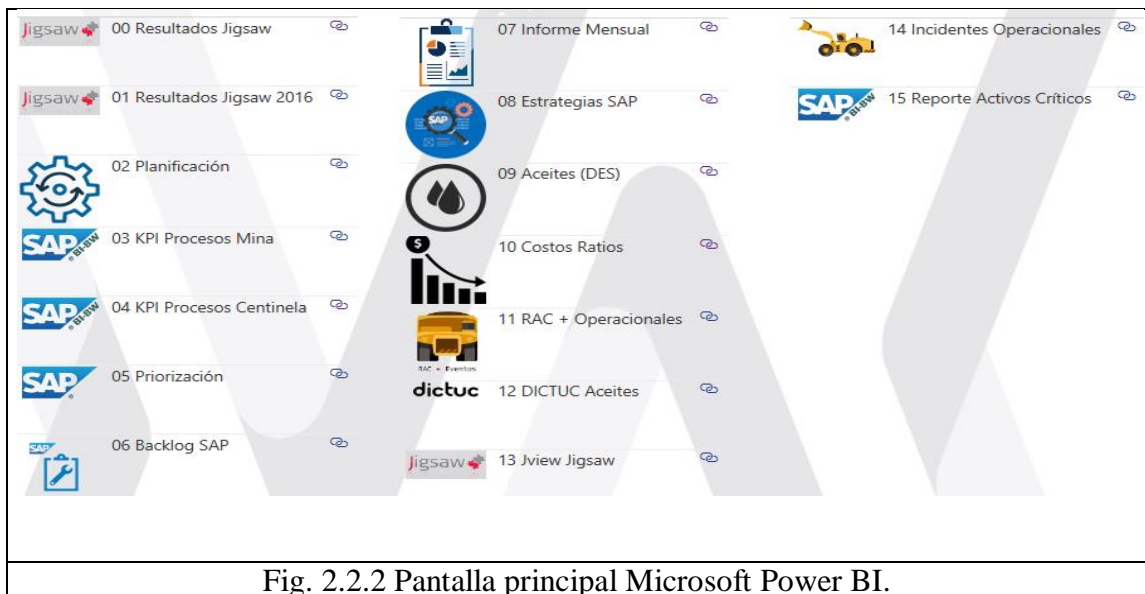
Jigsaw 00 Resultados Jigsaw

Jigsaw 01 Resultados Jigsaw 2016

02 Planificación

SAP BI-BW 03 KPI Procesos Mina

SAP BI-BW 04 KPI Procesos Centinela

SAP 05 Priorización

SAP 06 Backlog SAP

07 Informe Mensual

SAP 08 Estrategias SAP

09 Aceites (DES)

$ 10 Costos Ratios

RAC + Eventos 11 RAC + Operacionales

dictuc 12 DICTUC Aceites

Jigsaw 13 Jview Jigsaw

14 Incidentes Operacionales

SAP BI-BW 15 Reporte Activos Críticos

Fig. 2.2.2 Pantalla principal Microsoft Power BI.